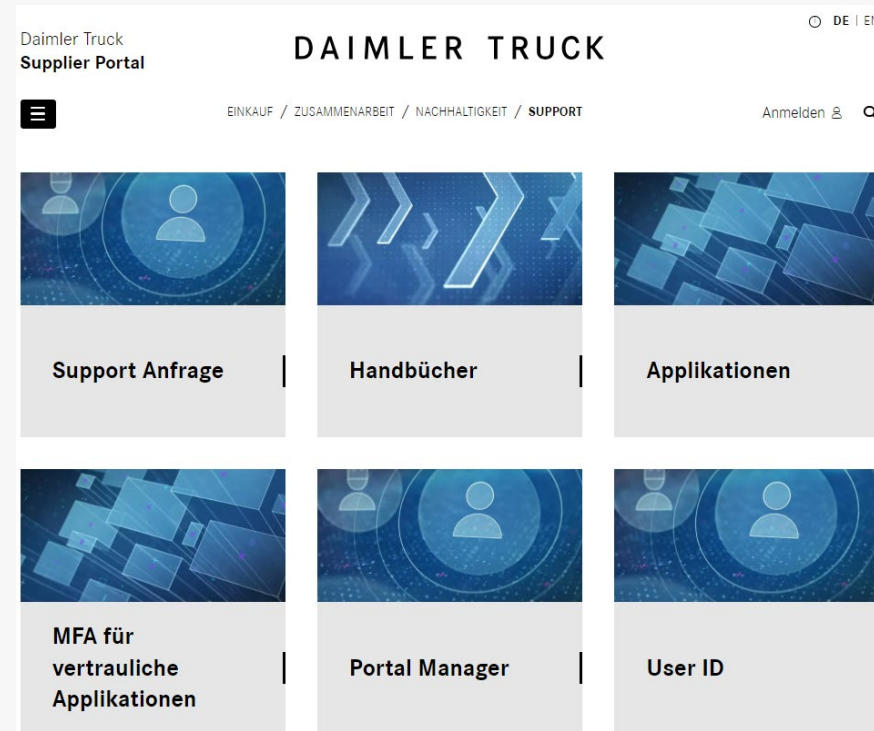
Daimler Truck
Supplier Portal

DAIMLER TRUCK

DE | EN

EINKAUF / ZUSAMMENARBEIT / NACHHALTIGKEIT / SUPPORT

Anmelden

Support Anfrage

Handbücher

Applikationen

MFA für vertrauliche Applikationen

Portal Manager

User ID